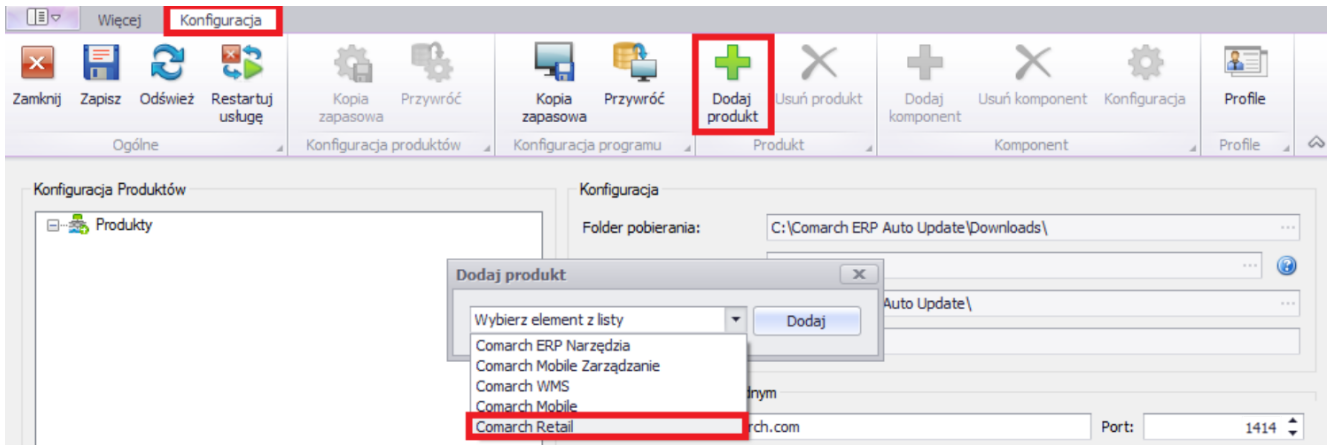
Więcej Konfiguracja

Zamknij Zapisz Odśwież Restartuj usługę
Ogólne

Kopia zapasowa Przywróć
Konfiguracja produktów

Kopia zapasowa Przywróć
Konfiguracja programu

Dodaj produkt Usuń produkt
Produkt

Dodaj komponent Usuń komponent Konfiguracja
Komponent

Profile
Profile

Konfiguracja Produktów
Produkty

Konfiguracja
Folder pobierania: C:\Comarch ERP Auto Update\Downloads\

Dodaj produkt
Auto Update\
Wybierz element z listy
Dodaj
Comarch ERP Narzędzia
Comarch Mobile Zarządzanie
Comarch WMS
Comarch Mobile
Comarch Retail
dnym
rch.com
Port: 1414